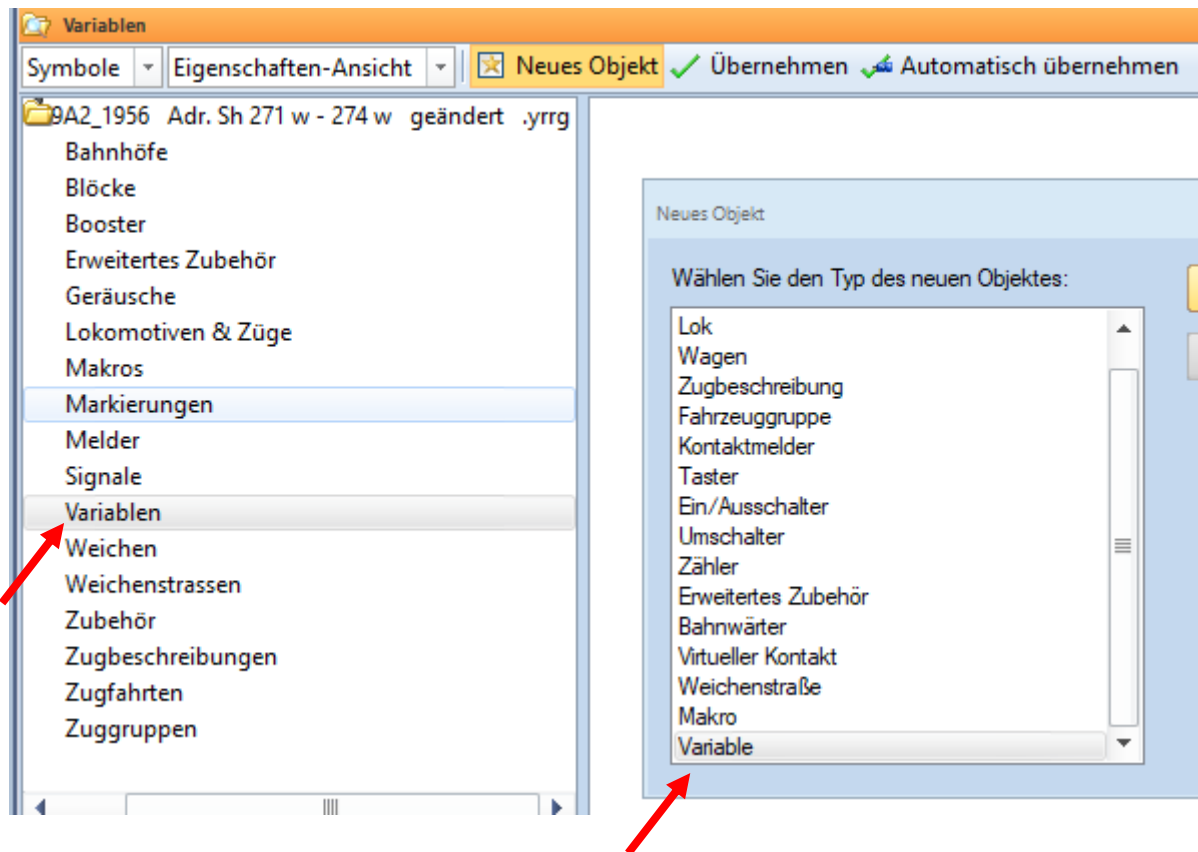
Variablen

Symbole | Eigenschaften-Ansicht | Neues Objekt | Übernehmen | Automatisch übernehmen

9A2_1956 Adr. Sh 271 w - 274 w geändert .yrrg
Bahnhöfe
Blöcke
Booster
Erweitertes Zubehör
Geräusche
Lokomotiven & Züge
Makros
Markierungen
Melder
Signale
Variablen
Weichen
Weichenstrassen
Zubehör
Zugbeschreibungen
Zugfahrten
Zuggruppen

Neues Objekt

Wählen Sie den Typ des neuen Objektes:
Lok
Wagen
Zugbeschreibung
Fahrzeuggruppe
Kontaktmelder
Taster
Ein/Ausschalter
Umschalter
Zähler
Erweitertes Zubehör
Bahnwärter
Virtueller Kontakt
Weichenstraße
Makro
Variable